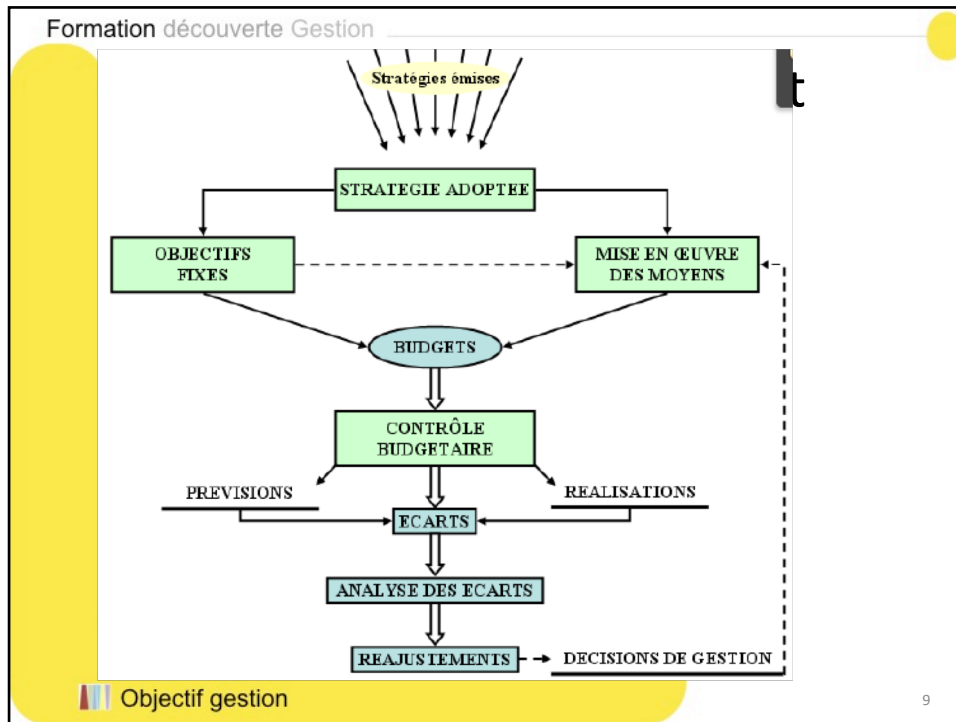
Formation découverte Gestion

t

Stratégies émises

STRATEGIE ADOPTEE

OBJECTIFS FIXES

MISE EN ŒUVRE DES MOYENS

BUDGETS

CONTRÔLE BUDGETAIRE

PREVISIONS

REALISATIONS

ECARTS

ANALYSE DES ECARTS

REAJUSTEMENTS

DECISIONS DE GESTION

Objectif gestion

9